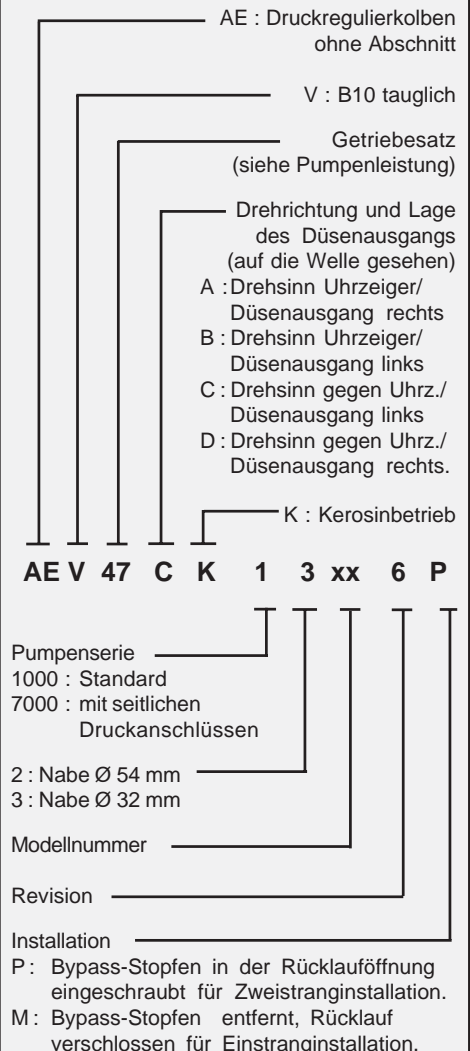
AE : Druckregulierkolben ohne Abschnitt

V : B10 tauglich

Getriebesatz (siehe Pumpenleistung)

Drehrichtung und Lage des Düsenausgangs (auf die Welle gesehen)
A : Drehsinn Uhrzeiger/ Düsenausgang rechts
B : Drehsinn Uhrzeiger/ Düsenausgang links
C : Drehsinn gegen Uhrz./ Düsenausgang links
D : Drehsinn gegen Uhrz./ Düsenausgang rechts.

K : Kerosinbetrieb

AE V 47 C K 1 3 xx 6 P

Pumpenserie
1000 : Standard
7000 : mit seitlichen Druckanschlüssen

2 : Nabe Ø 54 mm
3 : Nabe Ø 32 mm

Modellnummer

Revision

Installation
P : Bypass-Stopfen in der Rücklauföffnung eingeschraubt für Zweistranginstallation.
M : Bypass-Stopfen entfernt, Rücklauf verschlossen für Einstranginstallation.